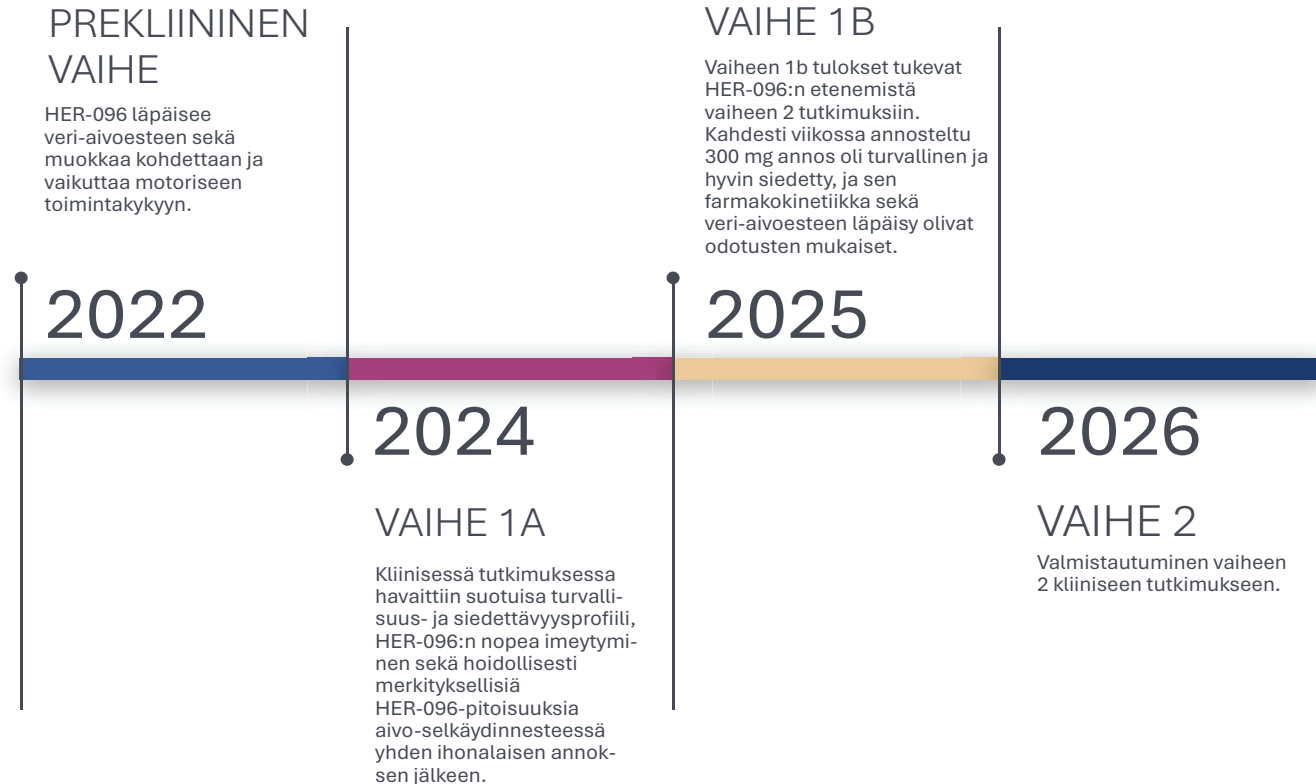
PREKLIININEN VAIHE

HER-096 läpäisee veri-aivoesteen sekä muokkaa kohdettaan ja vaikuttaa motoriseen toimintakykyyn.

2022

2024

VAIHE 1A

Kliinisessä tutkimuksessa havaittiin suotuisa turvallisuus- ja siedettävyysprofiili, HER-096:n nopea imeytyminen sekä hoidollisesti merkityksellisiä HER-096-pitoisuuksia aivo-selkäydinnesteessä yhden ihonalaisen annoksen jälkeen.

VAIHE 1B

Vaiheen 1b tulokset tukevat HER-096:n etenemistä vaiheen 2 tutkimuksiin. Kahdesti viikossa annosteltu 300 mg annos oli turvallinen ja hyvin siedetty, ja sen farmakokinetiikka sekä veri-aivoesteen läpäisy olivat odotusten mukaiset.

2025

2026

VAIHE 2

Valmistautuminen vaiheen 2 kliiniseen tutkimukseen.